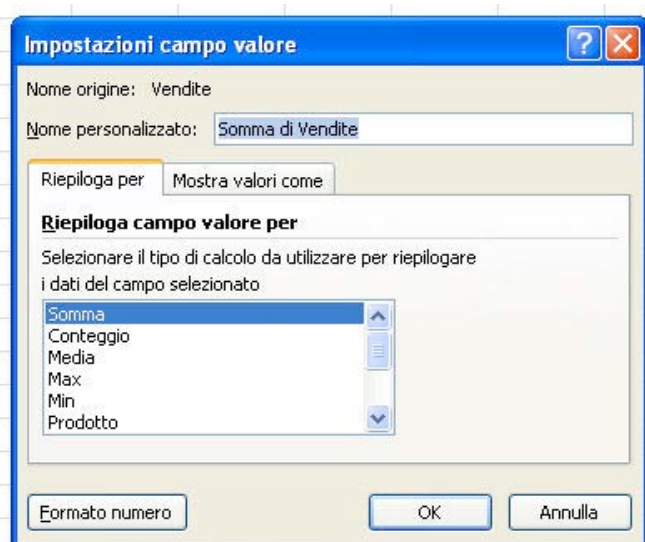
Impostazioni campo valore

Nome origine: Vendite

Nome personalizzato: Somma di Vendite

Riepiloga per | Mostra valori come

Riepiloga campo valore per

Selezionare il tipo di calcolo da utilizzare per riepilogare i dati del campo selezionato

Somma
Conteggio
Media
Max
Min
Prodotto

Formato numero | OK | Annulla